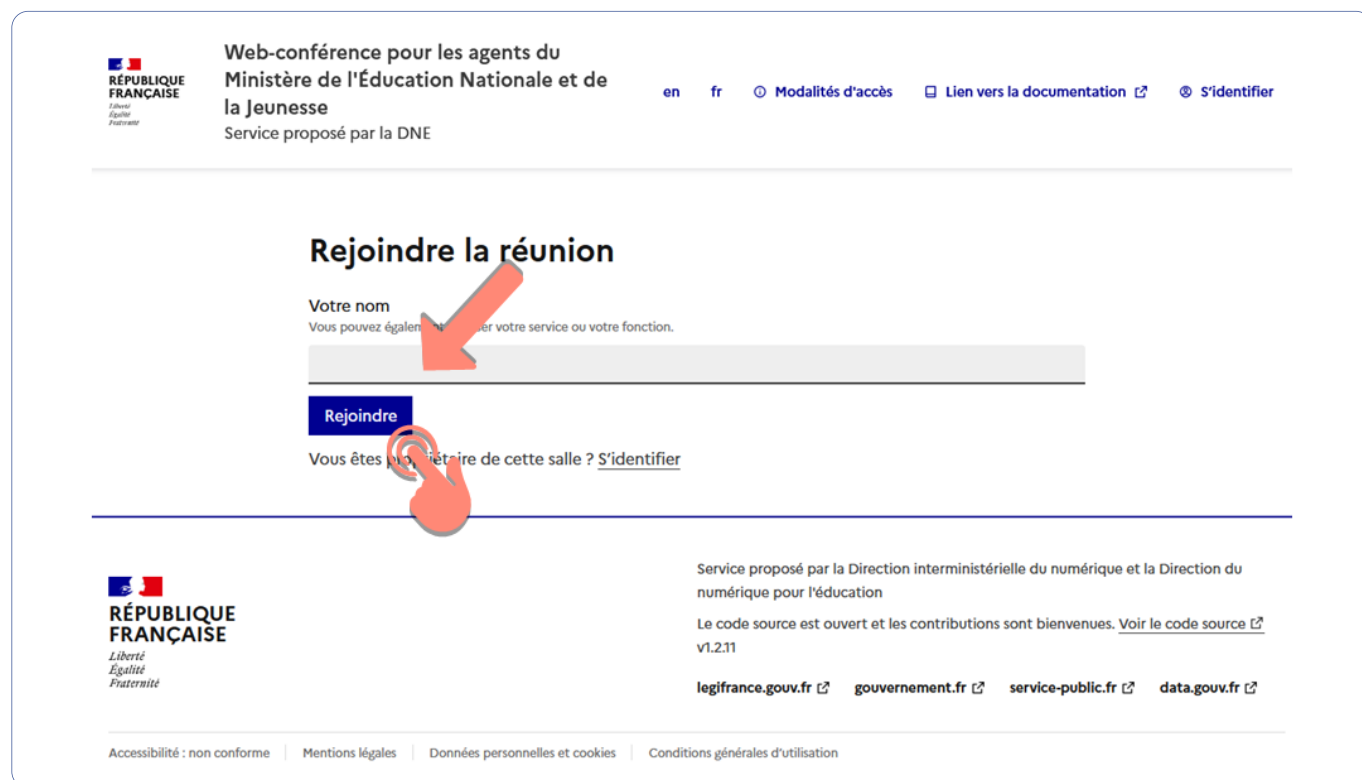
RÉPUBLIQUE FRANÇAISE
Liberté
Égalité
Fraternité

Web-conférence pour les agents du Ministère de l'Éducation Nationale et de la Jeunesse
Service proposé par la DNE

en fr Modalités d'accès Lien vers la documentation S'identifier

Rejoindre la réunion

Votre nom
Vous pouvez égalem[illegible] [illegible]er votre service ou votre fonction.

Rejoindre

Vous êtes pro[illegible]iétaire de cette salle ? S'identifier

RÉPUBLIQUE FRANÇAISE
Liberté
Égalité
Fraternité

Service proposé par la Direction interministérielle du numérique et la Direction du numérique pour l'éducation

Le code source est ouvert et les contributions sont bienvenues. Voir le code source
v1.2.11

legifrance.gouv.fr gouvernement.fr service-public.fr data.gouv.fr

Accessibilité : non conforme | Mentions légales | Données personnelles et cookies | Conditions générales d'utilisation